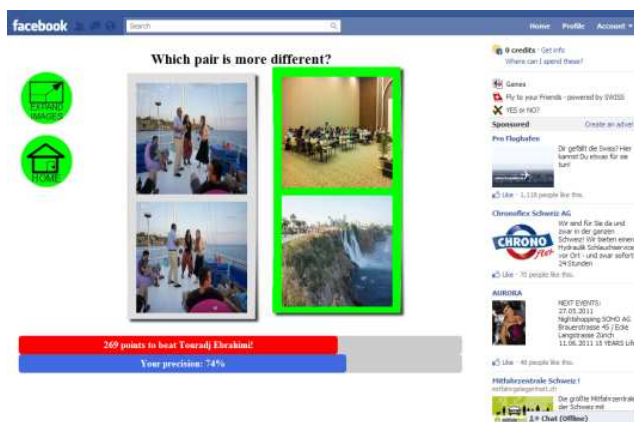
facebook

Search

Home Profile Account ▾

Which pair is more different?

EXPAND IMAGES

HOME

269 points to beat Touradj Ebrahimi!

Your precision: 74%

0 credits · Get info

Where can I spend these?

Games

Fly to your Friends - powered by SWISS

YES or NO?

Sponsored

Create an advert

Pro Flughafen

Dir gefällt die Swiss? Hier kannst Du etwas für sie tun!

Like · 1,118 people like this.

Chronoflex Schweiz AG

CHRONO flex

Wir sind für Sie da und zwar in der ganzen Schweiz! Wir beheben einen Hydraulik Schlauchservice vor Ort - und zwar sofort 24 Stunden

Like · 70 people like this.

AURORA

NEXT EVENTS: 27.05.2011 Nightshopping SOHO AG Brauerstrasse 45 / Ecke Langstrasse Zürich 11.06.2011 15 YEARS Life

Like · 46 people like this.

Mitfahrzentrale Schweiz !

mitfahrgelegenheit.ch

Die größte Mitfahrzentrale der Schweiz mit

Chat (Offline)